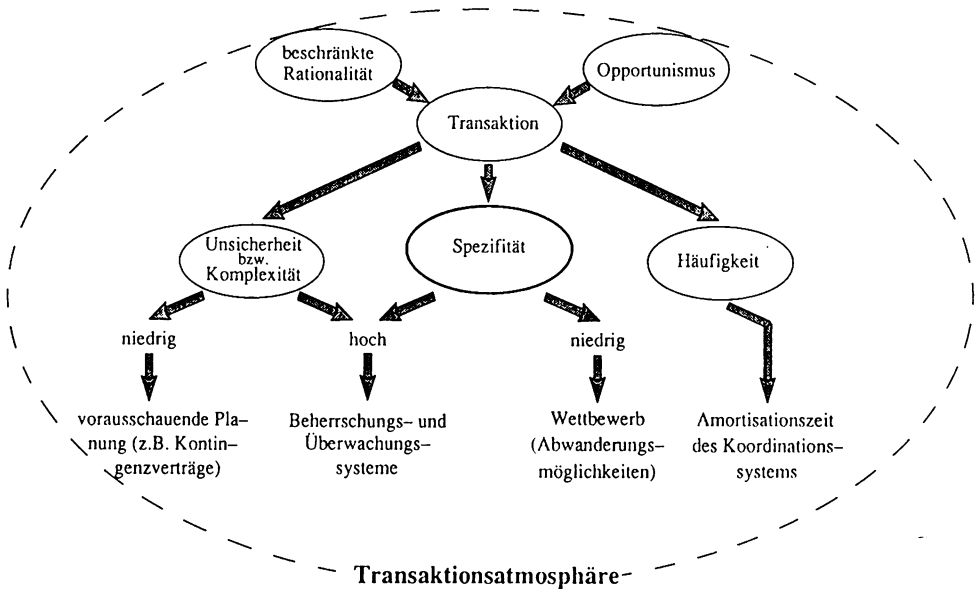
beschränkte Rationalität

Opportunismus

Transaktion

Unsicherheit bzw. Komplexität

Spezifität

Häufigkeit

niedrig

hoch

niedrig

vorausschauende Planung (z.B. Kontingenzverträge)

Beherrschungs- und Überwachungssysteme

Wettbewerb (Abwanderungsmöglichkeiten)

Amortisationszeit des Koordinationssystems

Transaktionsatmosphäre